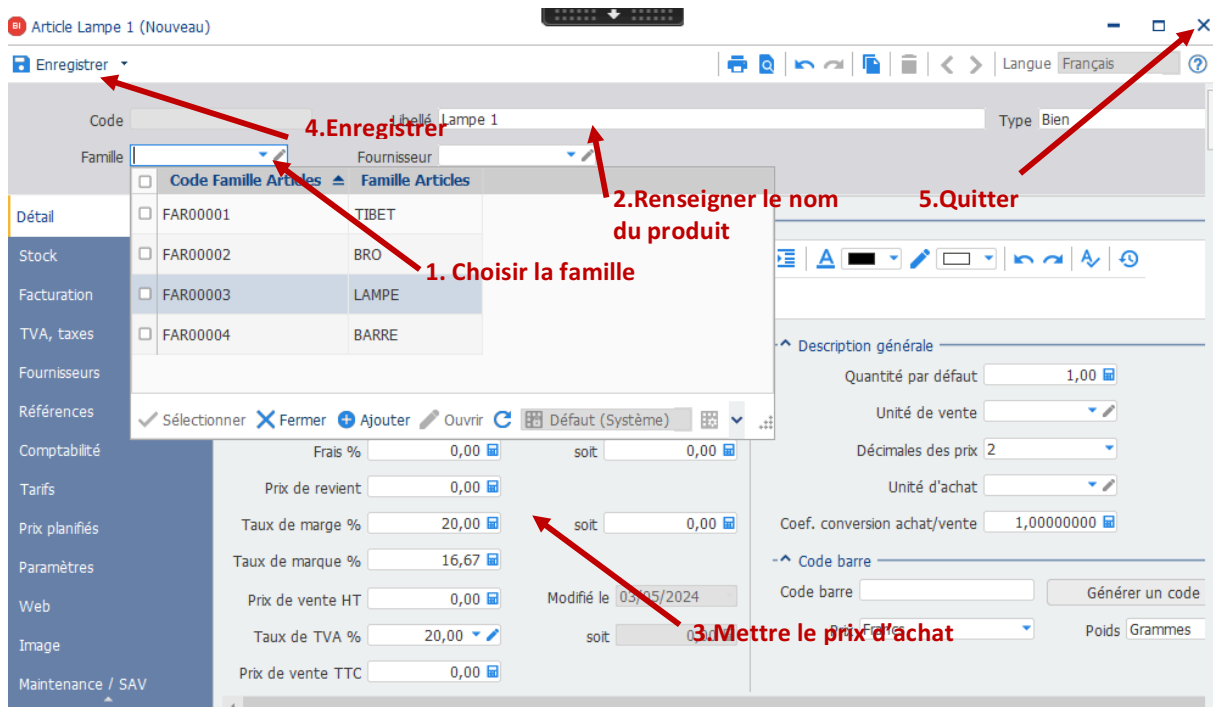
Article Lampe 1 (Nouveau)

Enregistrer

Langue Français

Code

Libellé Lampe 1

Type Bien

4.Enregistrer

Famille

Fournisseur

| Code Famille Articles | Famille Articles |
|---|---|
| FAR00001 | TIBET |
| FAR00002 | BRO |
| FAR00003 | LAMPE |
| FAR00004 | BARRE |

Sélectionner Fermer Ajouter Ouvrir Défaut (Système)

2.Renseigner le nom du produit

5.Quitter

1. Choisir la famille

Détail
Stock
Facturation
TVA, taxes
Fournisseurs
Références
Comptabilité
Tarifs
Prix planifiés
Paramètres
Web
Image
Maintenance / SAV

Description générale
Quantité par défaut 1,00
Unité de vente
Décimales des prix 2
Unité d'achat
Coef. conversion achat/vente 1,00000000

Frais % 0,00 soit 0,00
Prix de revient 0,00
Taux de marge % 20,00 soit 0,00
Taux de marque % 16,67
Prix de vente HT 0,00 Modifié le 03/05/2024
Taux de TVA % 20,00 soit 0,00
Prix de vente TTC 0,00

Code barre
Code barre Générer un code
Prix Frais Poids Grammes

3.Mettre le prix d'achat